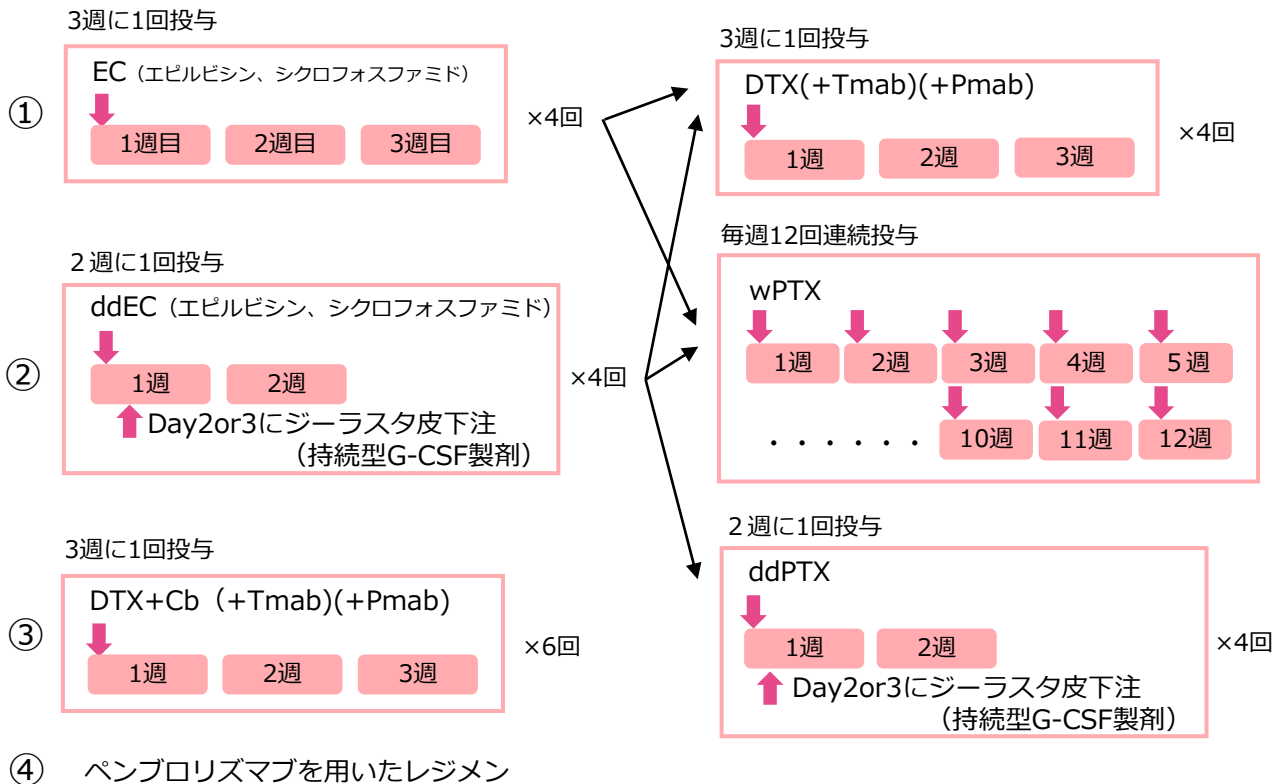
3週に1回投与

① EC（エピルビシン、シクロフォスファミド）

1週目 2週目 3週目

×4回

2週に1回投与

② ddEC（エピルビシン、シクロフォスファミド）

1週 2週

Day2or3にジーラスタ皮下注（持続型G-CSF製剤）

×4回

3週に1回投与

③ DTX+Cb（+Tmab)(+Pmab)

1週 2週 3週

×6回

④ ペンブロリズマブを用いたレジメン

3週に1回投与

DTX(+Tmab)(+Pmab)

1週 2週 3週

×4回

毎週12回連続投与

wPTX

1週 2週 3週 4週 5週

. . . . . . . 10週 11週 12週

2週に1回投与

ddPTX

1週 2週

Day2or3にジーラスタ皮下注（持続型G-CSF製剤）

×4回